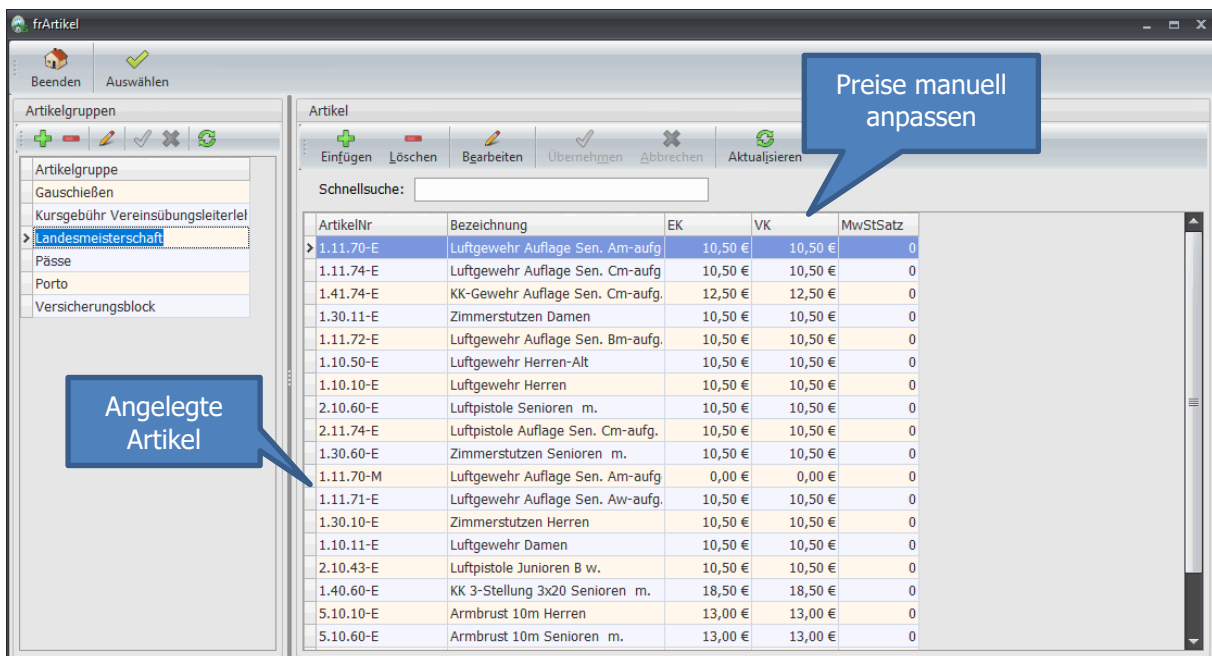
frArtikel

Beenden Auswählen

Artikelgruppen

| Artikelgruppe |
|---|
| Gauschießen |
| Kursgebühr Vereinsübungsleiterlel |
| Landesmeisterschaft |
| Pässe |
| Porto |
| Versicherungsblock |

Angelegte Artikel

Artikel

Einfügen Löschen Bearbeiten Übernehmen Abbrechen Aktualisieren

Preise manuell anpassen

Schnellsuche:

| ArtikelNr | Bezeichnung | EK | VK | MwStSatz |
|---|---|---|---|---|
| 1.11.70-E | Luftgewehr Auflage Sen. Am-aufg | 10,50 € | 10,50 € | 0 |
| 1.11.74-E | Luftgewehr Auflage Sen. Cm-aufg | 10,50 € | 10,50 € | 0 |
| 1.41.74-E | KK-Gewehr Auflage Sen. Cm-aufg. | 12,50 € | 12,50 € | 0 |
| 1.30.11-E | Zimmerstutzen Damen | 10,50 € | 10,50 € | 0 |
| 1.11.72-E | Luftgewehr Auflage Sen. Bm-aufg. | 10,50 € | 10,50 € | 0 |
| 1.10.50-E | Luftgewehr Herren-Alt | 10,50 € | 10,50 € | 0 |
| 1.10.10-E | Luftgewehr Herren | 10,50 € | 10,50 € | 0 |
| 2.10.60-E | Luftpistole Senioren m. | 10,50 € | 10,50 € | 0 |
| 2.11.74-E | Luftpistole Auflage Sen. Cm-aufg. | 10,50 € | 10,50 € | 0 |
| 1.30.60-E | Zimmerstutzen Senioren m. | 10,50 € | 10,50 € | 0 |
| 1.11.70-M | Luftgewehr Auflage Sen. Am-aufg | 0,00 € | 0,00 € | 0 |
| 1.11.71-E | Luftgewehr Auflage Sen. Aw-aufg. | 10,50 € | 10,50 € | 0 |
| 1.30.10-E | Zimmerstutzen Herren | 10,50 € | 10,50 € | 0 |
| 1.10.11-E | Luftgewehr Damen | 10,50 € | 10,50 € | 0 |
| 2.10.43-E | Luftpistole Junioren B w. | 10,50 € | 10,50 € | 0 |
| 1.40.60-E | KK 3-Stellung 3x20 Senioren m. | 18,50 € | 18,50 € | 0 |
| 5.10.10-E | Armbrust 10m Herren | 13,00 € | 13,00 € | 0 |
| 5.10.60-E | Armbrust 10m Senioren m. | 13,00 € | 13,00 € | 0 |